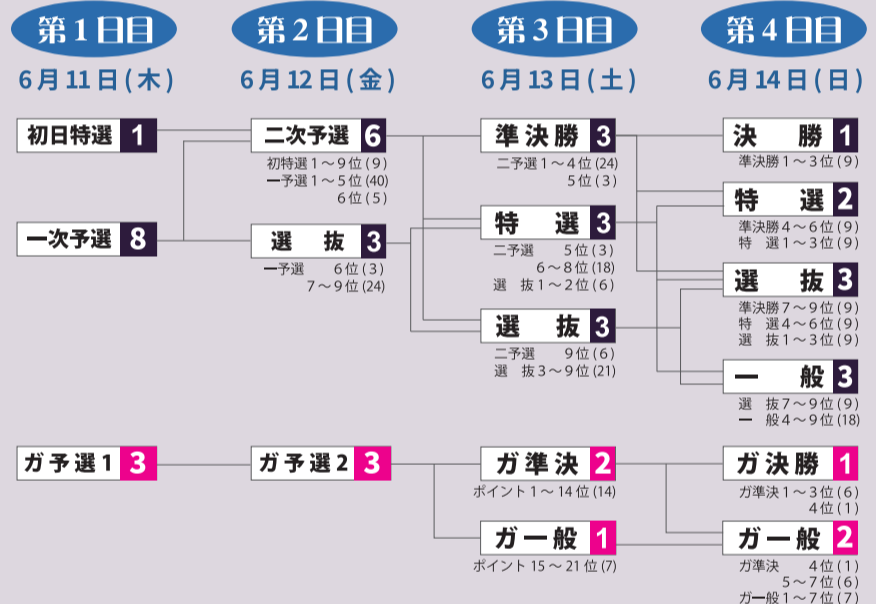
第1日目
6月11日(木)

初日特選 1

一次予選 8

ガ予選1 3

第2日目
6月12日(金)

二次予選 6
初特選1～9位(9)
一予選1～5位(40)
6位(5)

選　抜 3
一予選　6位(3)
7～9位(24)

ガ予選2 3

第3日目
6月13日(土)

準決勝 3
二予選1～4位(24)
5位(3)

特　選 3
二予選　5位(3)
6～8位(18)
選　抜1～2位(6)

選　抜 3
二予選　9位(6)
選　抜3～9位(21)

ガ準決 2
ポイント1～14位(14)

ガ一般 1
ポイント15～21位(7)

第4日目
6月14日(日)

決　勝 1
準決勝1～3位(9)

特　選 2
準決勝4～6位(9)
特　選1～3位(9)

選　抜 3
準決勝7～9位(9)
特　選4～6位(9)
選　抜1～3位(9)

一　般 3
選　抜7～9位(9)
一　般4～9位(18)

ガ決勝 1
ガ準決1～3位(6)
4位(1)

ガ一般 2
ガ準決　4位(1)
5～7位(6)
ガ一般1～7位(7)